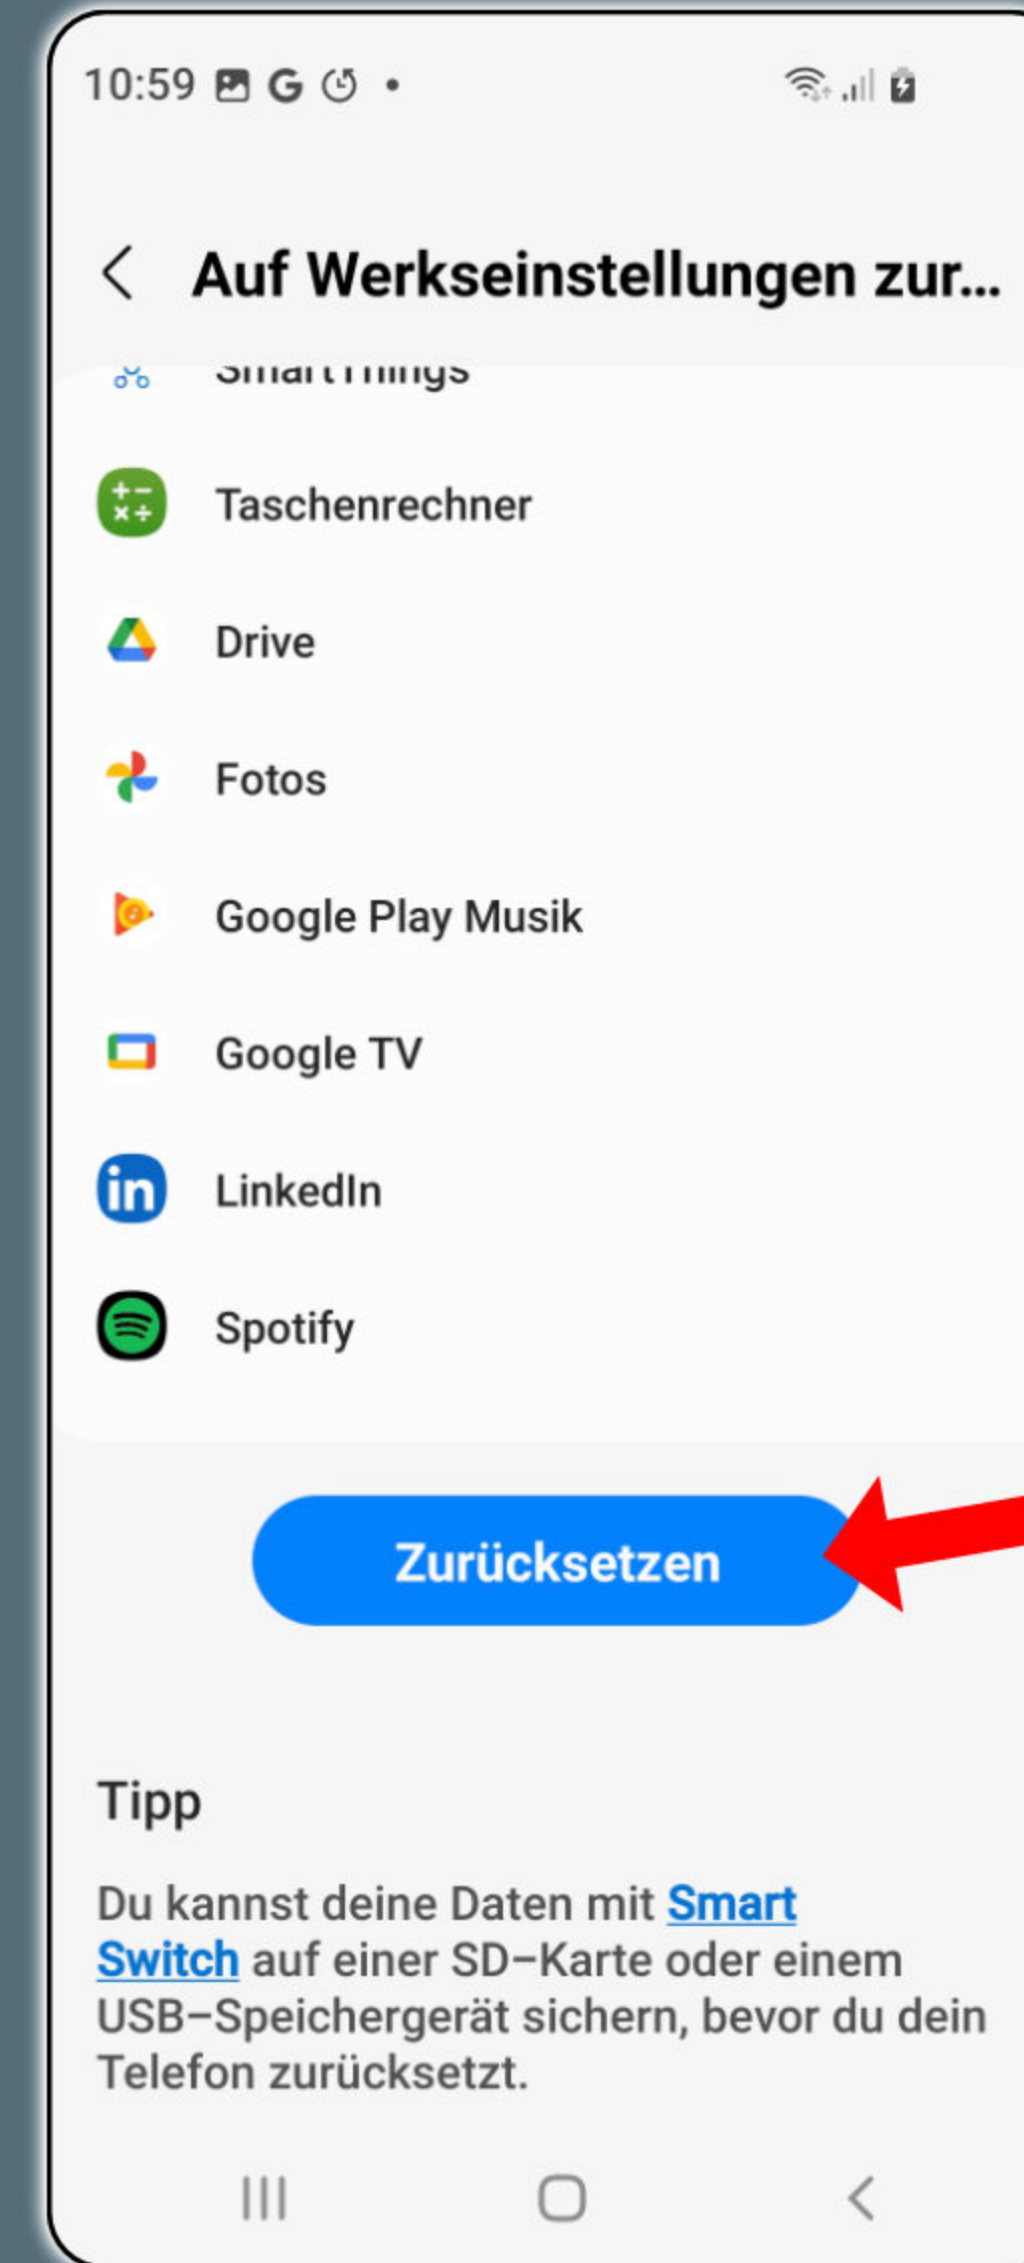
10:59 G •

Auf Werkseinstellungen zur...

SmartThings

Taschenrechner

Drive

Fotos

Google Play Musik

Google TV

LinkedIn

Spotify

Zurücksetzen

Tipp

Du kannst deine Daten mit Smart Switch auf einer SD-Karte oder einem USB-Speichergerät sichern, bevor du dein Telefon zurücksetzt.